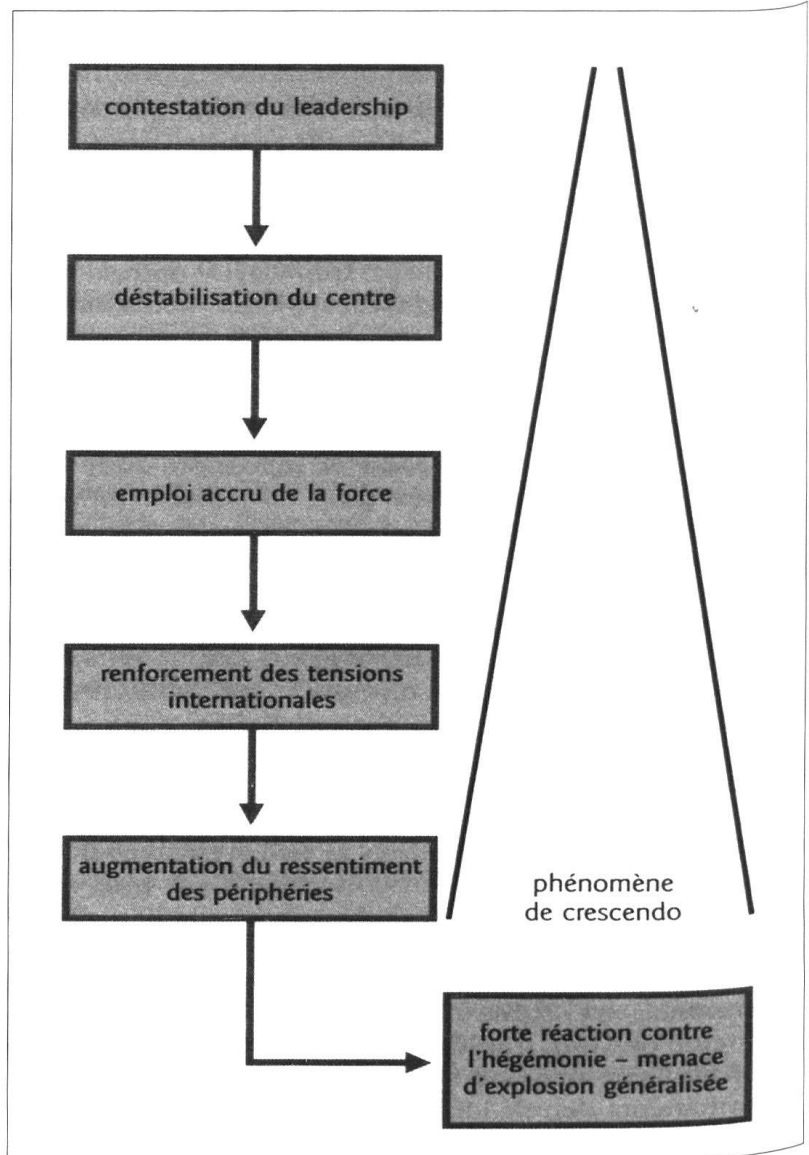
contestation du leadership

déstabilisation du centre

emploi accru de la force

renforcement des tensions internationales

augmentation du ressentiment des périphéries

phénomène de crescendo

forte réaction contre l'hégémonie – menace d'explosion généralisée